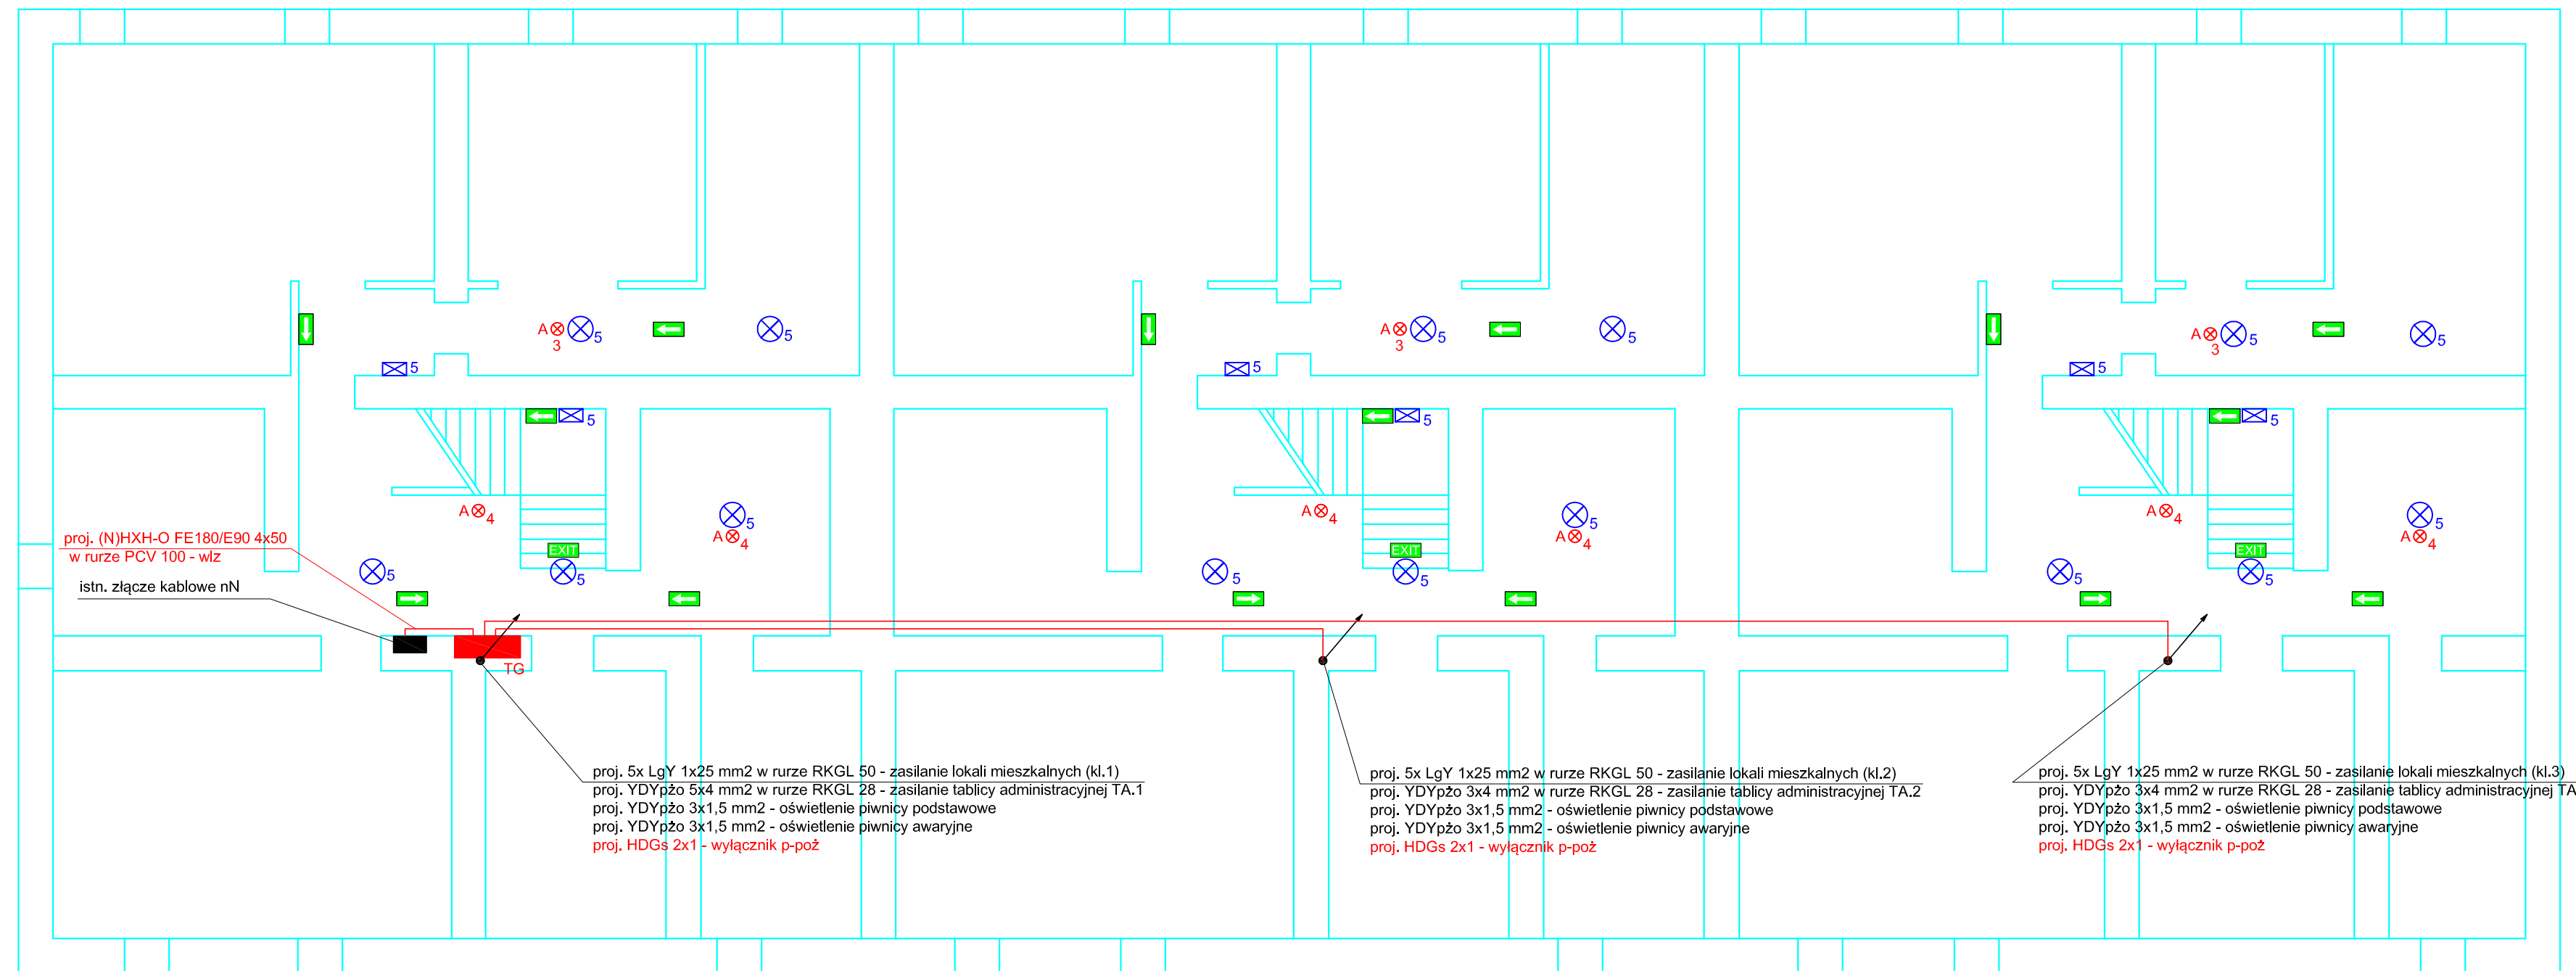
A 3 5
5
5
5
5
A 4
5
A 4
EXIT
5
5
proj. (N)HXH-O FE180/E90 4x50
w rurze PCV 100 - wlz
istn. złącze kablowe nN
TG
proj. 5x LgY 1x25 mm2 w rurze RKGL 50 - zasilanie lokali mieszkalnych (kl.1)
proj. YDYpżo 5x4 mm2 w rurze RKGL 28 - zasilanie tablicy administracyjnej TA.1
proj. YDYpżo 3x1,5 mm2 - oświetlenie piwnicy podstawowe
proj. YDYpżo 3x1,5 mm2 - oświetlenie piwnicy awaryjne
proj. HDGs 2x1 - wyłącznik p-poż

A 3 5
5
5
5
5
A 4
5
A 4
EXIT
5
5
proj. 5x LgY 1x25 mm2 w rurze RKGL 50 - zasilanie lokali mieszkalnych (kl.2)
proj. YDYpżo 3x4 mm2 w rurze RKGL 28 - zasilanie tablicy administracyjnej TA.2
proj. YDYpżo 3x1,5 mm2 - oświetlenie piwnicy podstawowe
proj. YDYpżo 3x1,5 mm2 - oświetlenie piwnicy awaryjne
proj. HDGs 2x1 - wyłącznik p-poż

A 3 5
5
5
5
5
A 4
5
A 4
EXIT
5
5
proj. 5x LgY 1x25 mm2 w rurze RKGL 50 - zasilanie lokali mieszkalnych (kl.3)
proj. YDYpżo 3x4 mm2 w rurze RKGL 28 - zasilanie tablicy administracyjnej TA
proj. YDYpżo 3x1,5 mm2 - oświetlenie piwnicy podstawowe
proj. YDYpżo 3x1,5 mm2 - oświetlenie piwnicy awaryjne
proj. HDGs 2x1 - wyłącznik p-poż